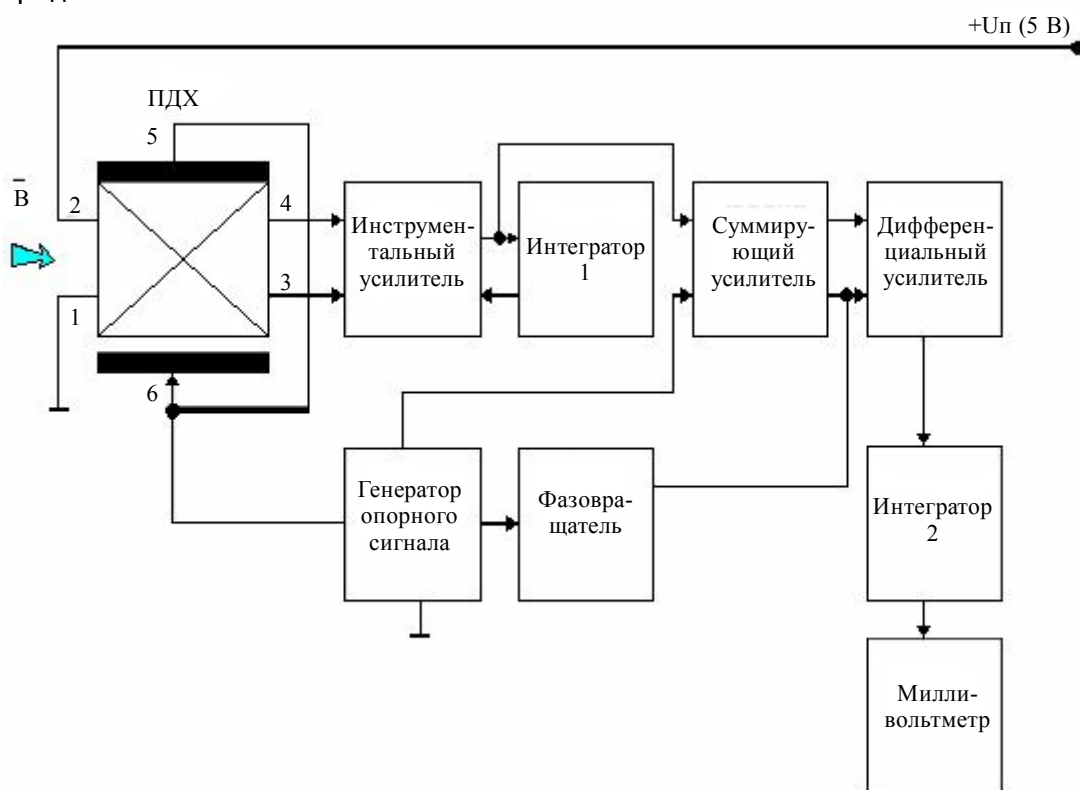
+Uп (5 В)

ПДХ

5

$\bar{B}$

2

4

3

1

6

Инструментальный усилитель

Интегратор 1

Суммирующий усилитель

Дифференциальный усилитель

Генератор опорного сигнала

Фазовращатель

Интегратор 2

Милливольтметр